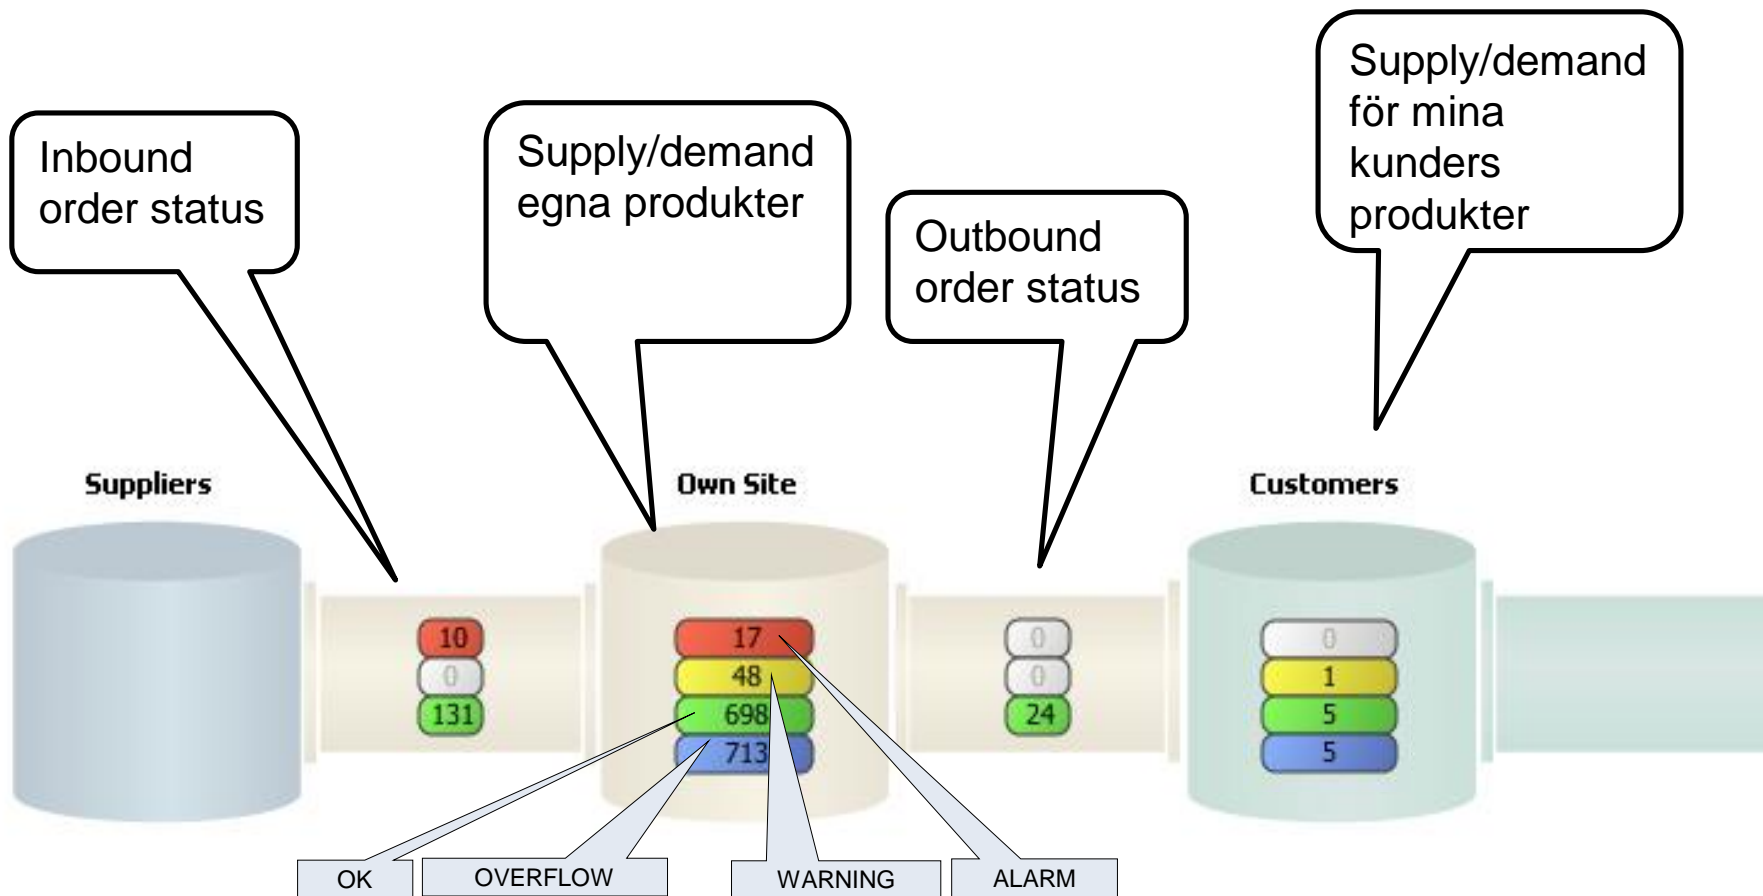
Inbound order status

Supply/demand egna produkter

Outbound order status

Supply/demand för mina kunders produkter

Suppliers

Own Site

Customers

10
0
131

17
48
698
713

0
0
24

0
1
5
5

OK

OVERFLOW

WARNING

ALARM